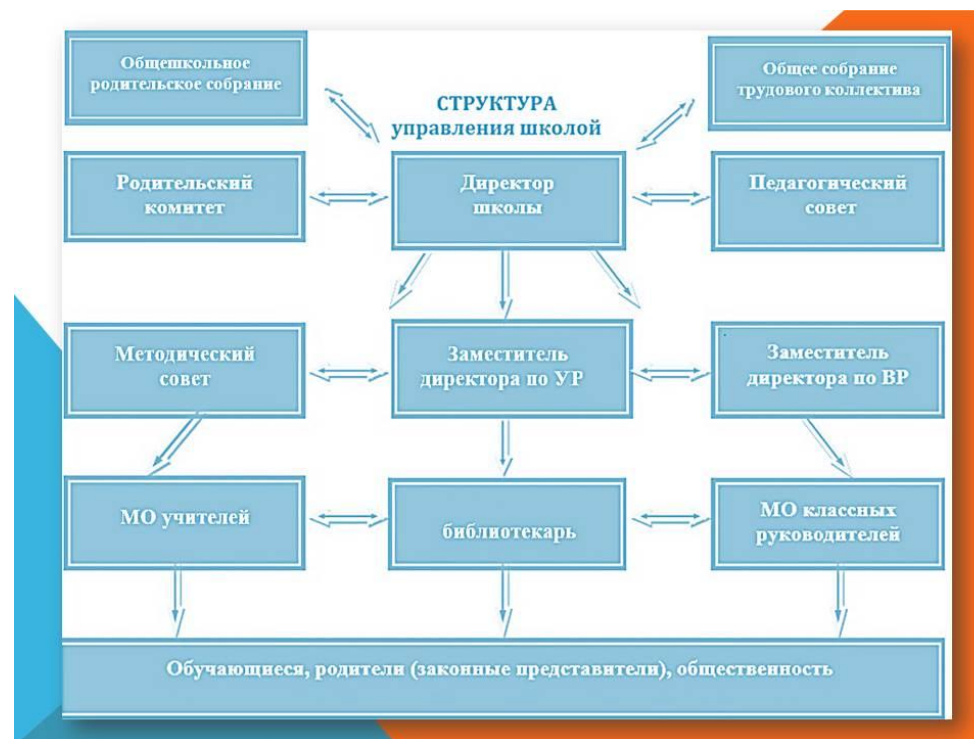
Общешкольное родительское собрание

СТРУКТУРА управления школой

Общее собрание трудового коллектива

Родительский комитет

Директор школы

Педагогический совет

Методический совет

Заместитель директора по УР

Заместитель директора по ВР

МО учителей

библиотекарь

МО классных руководителей

Обучающиеся, родители (законные представители), общественность